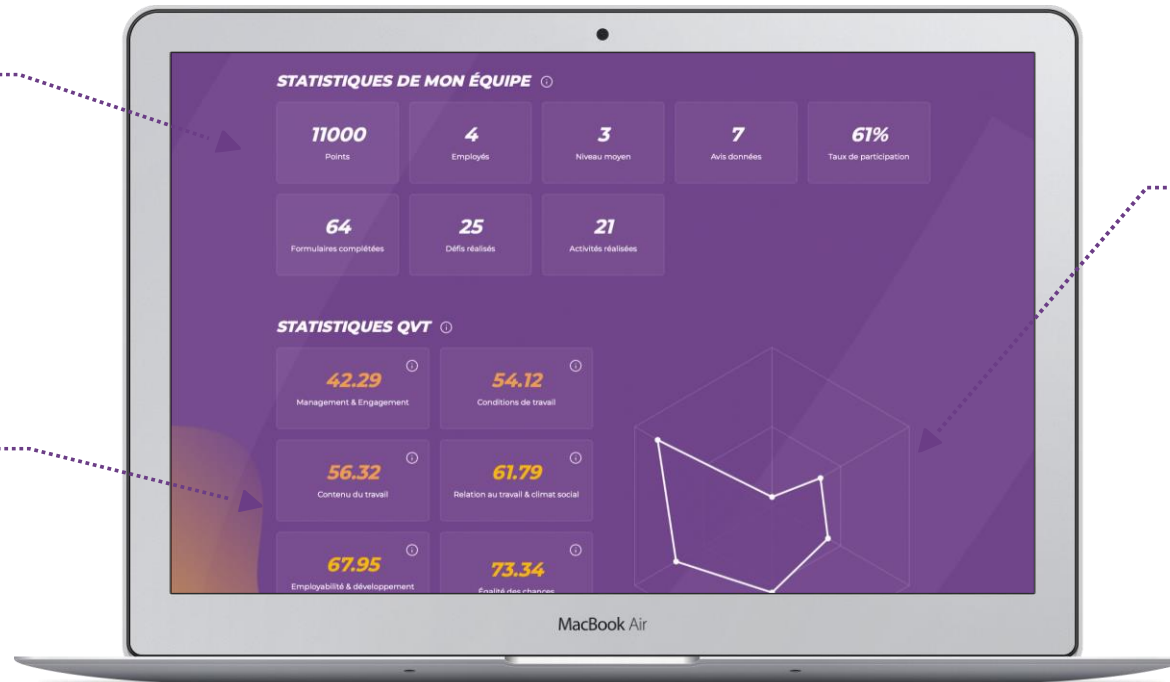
STATISTIQUES DE MON ÉQUIPE ⓘ

11000
Points

4
Employés

3
Niveau moyen

7
Avis données

61%
Taux de participation

64
Formulaires complétées

25
Défis réalisés

21
Activités réalisées

STATISTIQUES QVT ⓘ

ⓘ
42.29
Management & Engagement

ⓘ
54.12
Conditions de travail

ⓘ
56.32
Contenu du travail

ⓘ
61.79
Relation au travail & climat social

ⓘ
67.95
Employabilité & développement

ⓘ
73.34
Égalité des chances

MacBook Air